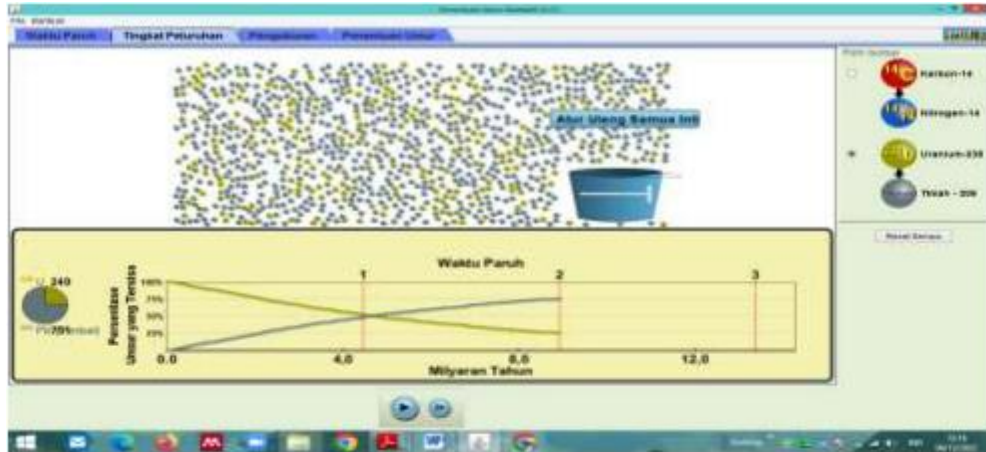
Waktu Paruh | Tingkat Peluruhan | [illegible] | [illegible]

Atur Ulang Semua Inti

Pilih Isotop
Karbon-14
Nitrogen-14
Uranium-238
Timah - 206

Reset Semua

Waktu Paruh

$^{238}U$ 249
$^{206}Pb$ 751

Persentase Unsur yang Tersisa
100%
75%
50%
25%

1
2
3

0.0
4,0
8,0
12,0
Milyaran Tahun